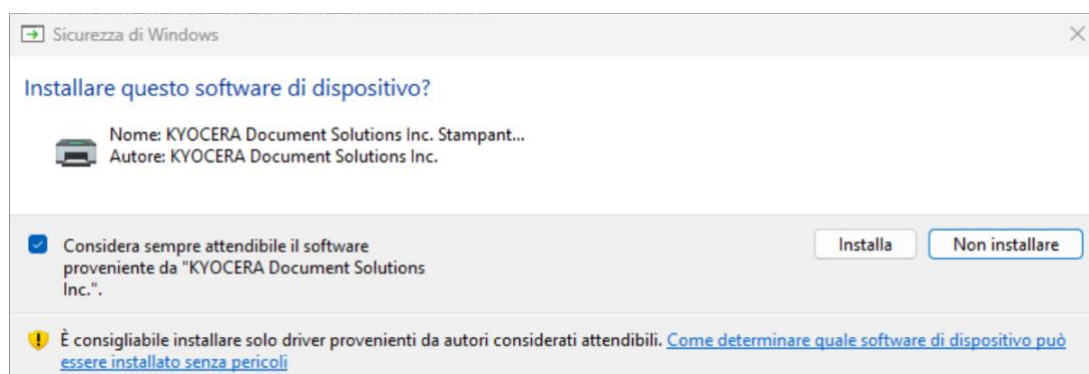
Sicurezza di Windows

Installare questo software di dispositivo?

Nome: KYOCERA Document Solutions Inc. Stampant...
Autore: KYOCERA Document Solutions Inc.

Considera sempre attendibile il software proveniente da "KYOCERA Document Solutions Inc.".

Installa

Non installare

È consigliabile installare solo driver provenienti da autori considerati attendibili. Come determinare quale software di dispositivo può essere installato senza pericoli